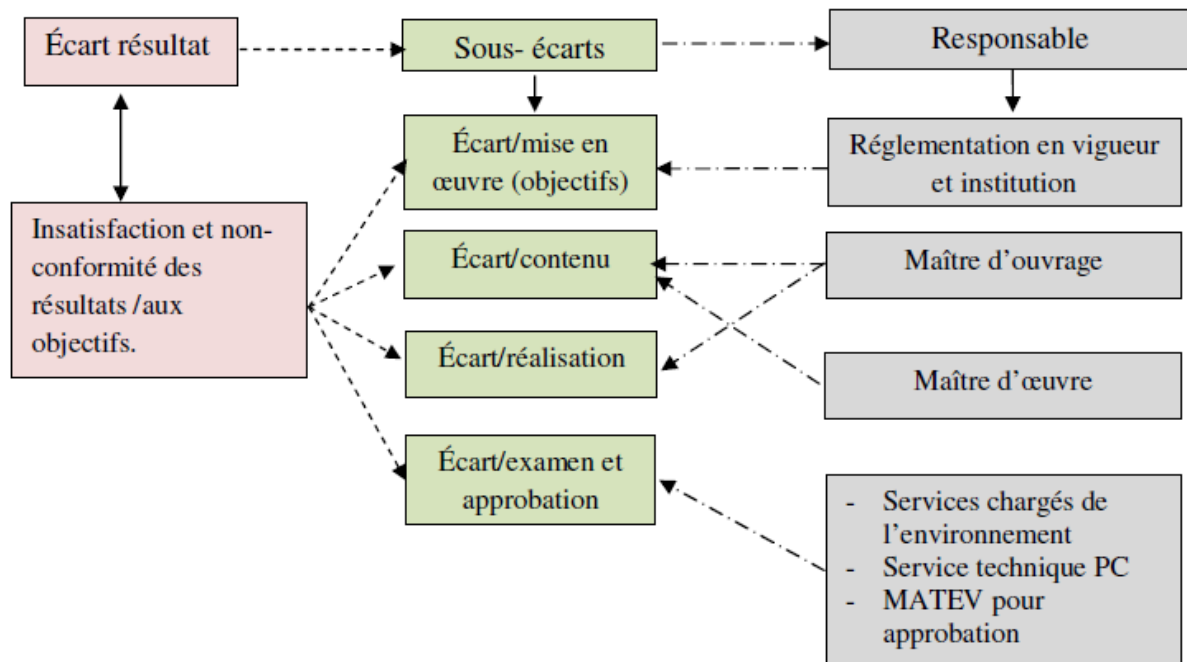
Écart résultat

Sous- écarts

Responsable

Écart/mise en œuvre (objectifs)

Réglementation en vigueur et institution

Insatisfaction et non-conformité des résultats /aux objectifs.

Écart/contenu

Maître d'ouvrage

Écart/réalisation

Maître d'œuvre

Écart/examen et approbation

- Services chargés de l'environnement
- Service technique PC
- MATEV pour approbation